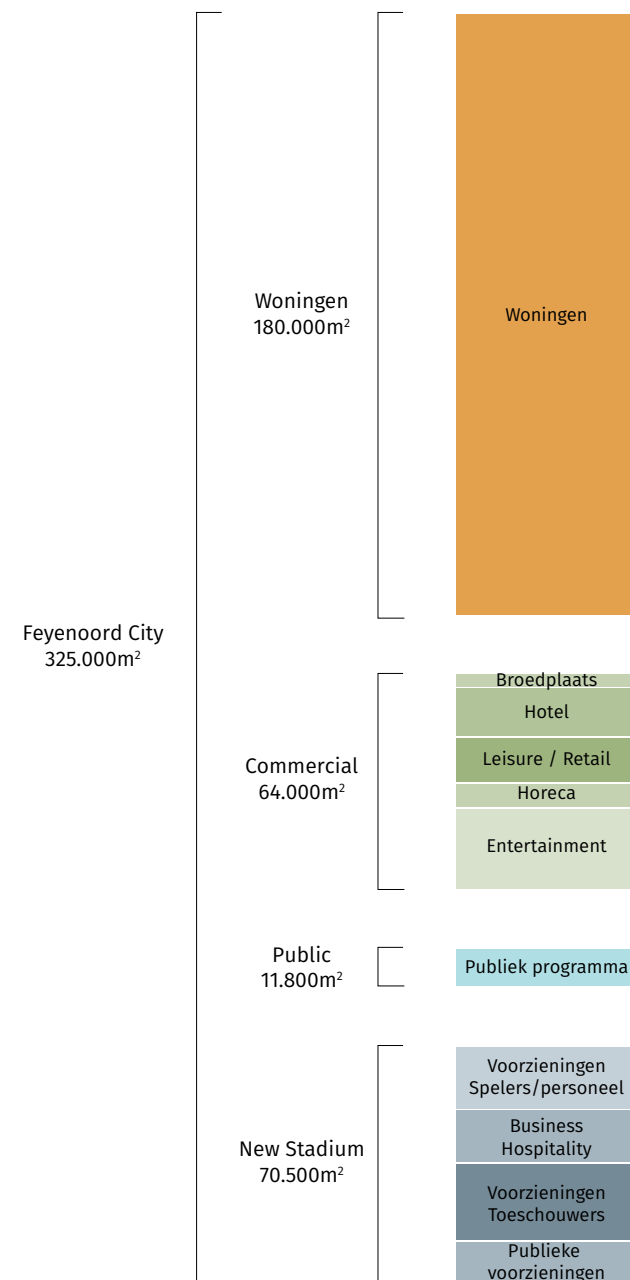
Feyenoord City
325.000m$^2$

Woningen
180.000m$^2$

Woningen

Commercial
64.000m$^2$

Broedplaats

Hotel

Leisure / Retail

Horeca

Entertainment

Public
11.800m$^2$

Publiek programma

New Stadium
70.500m$^2$

Voorzieningen Spelers/personeel

Business Hospitality

Voorzieningen Toeschouwers

Publieke voorzieningen